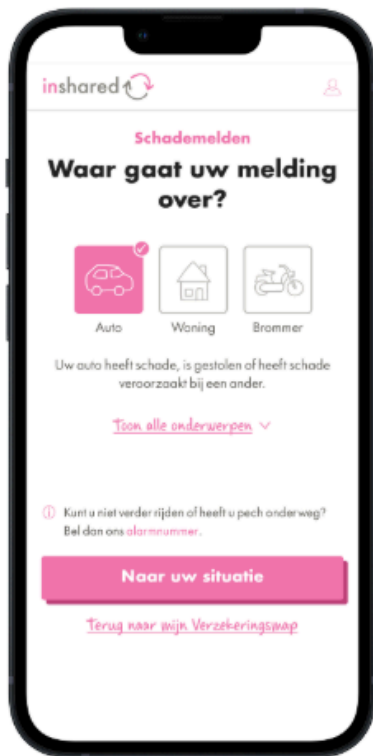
inshared

Schademelden

Waar gaat uw melding over?

Auto

Woning

Brommer

Uw auto heeft schade, is gestolen of heeft schade veroorzaakt bij een ander.

Toon alle onderwerpen

Kunt u niet verder rijden of heeft u pech onderweg? Bel dan ons alarmnummer.

Naar uw situatie

Terug naar mijn Verzekeringsmap